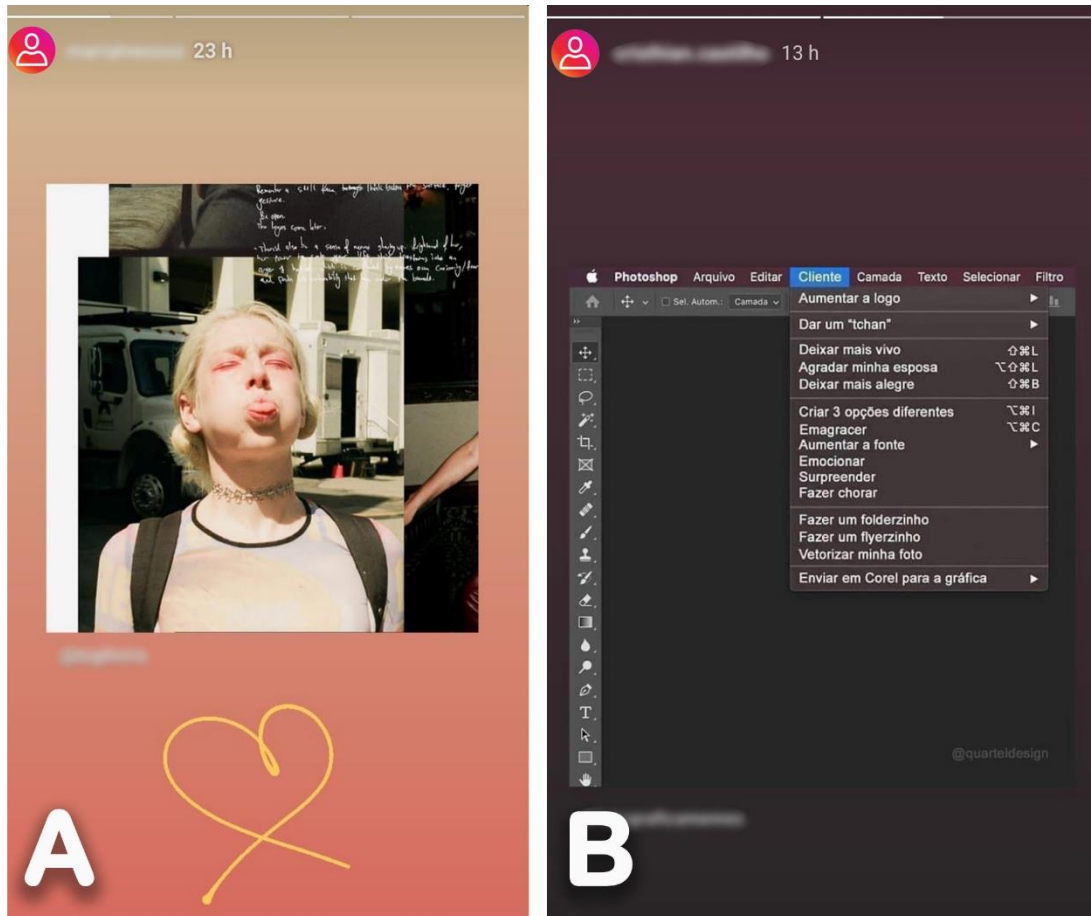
23 h

Remember, I still have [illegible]
gesture.
Be open.
The hopes come later.
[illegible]

A

13 h

Photoshop Arquivo Editar Cliente Camada Texto Selecionar Filtro

Sel. Autom.: Camada

Aumentar a logo
Dar um "tchan"
Deixar mais vivo ⇧⌘L
Agradar minha esposa ⌥⇧⌘L
Deixar mais alegre ⇧⌘B
Criar 3 opções diferentes ⌥⌘I
Emagracer ⌥⌘C
Aumentar a fonte
Emocionar
Surpreender
Fazer chorar
Fazer um folderzinho
Fazer um flyerzinho
Vetorizar minha foto
Enviar em Corel para a gráfica

@quarteldesign

B